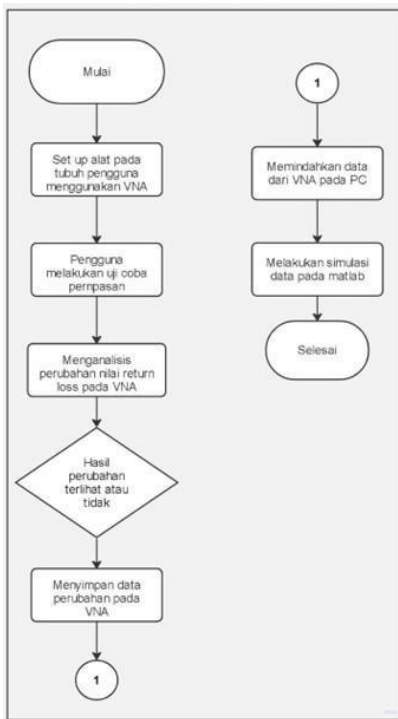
Mulai

Set up alat pada tubuh pengguna menggunakan VNA

Pengguna melakukan uji coba pemasan

Menganalisis perubahan nilai return loss pada VNA

Hasil perubahan terlihat atau tidak

Menyimpan data perubahan pada VNA

1

1

Memindahkan data dari VNA pada PC

Melakukan simulasi data pada matlab

Selesai